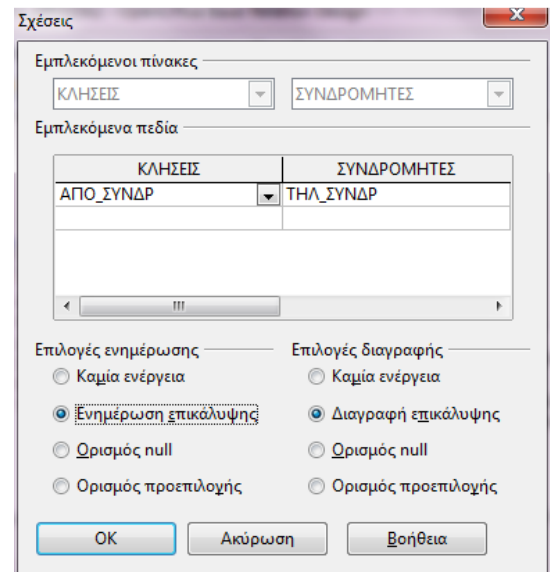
Σχέσεις

Εμπλεκόμενοι πίνακες

ΚΛΗΣΕΙΣ

ΣΥΝΔΡΟΜΗΤΕΣ

Εμπλεκόμενα πεδία

| ΚΛΗΣΕΙΣ | ΣΥΝΔΡΟΜΗΤΕΣ |
|---|---|
| ΑΠΟ_ΣΥΝΔΡ | ΤΗΛ_ΣΥΝΔΡ |
| | |

Επιλογές ενημέρωσης

Καμία ενέργεια

Ενημέρωση επικάλυψης

Ορισμός null

Ορισμός προεπιλογής

Επιλογές διαγραφής

Καμία ενέργεια

Διαγραφή επικάλυψης

Ορισμός null

Ορισμός προεπιλογής

OK

Ακύρωση

Βοήθεια